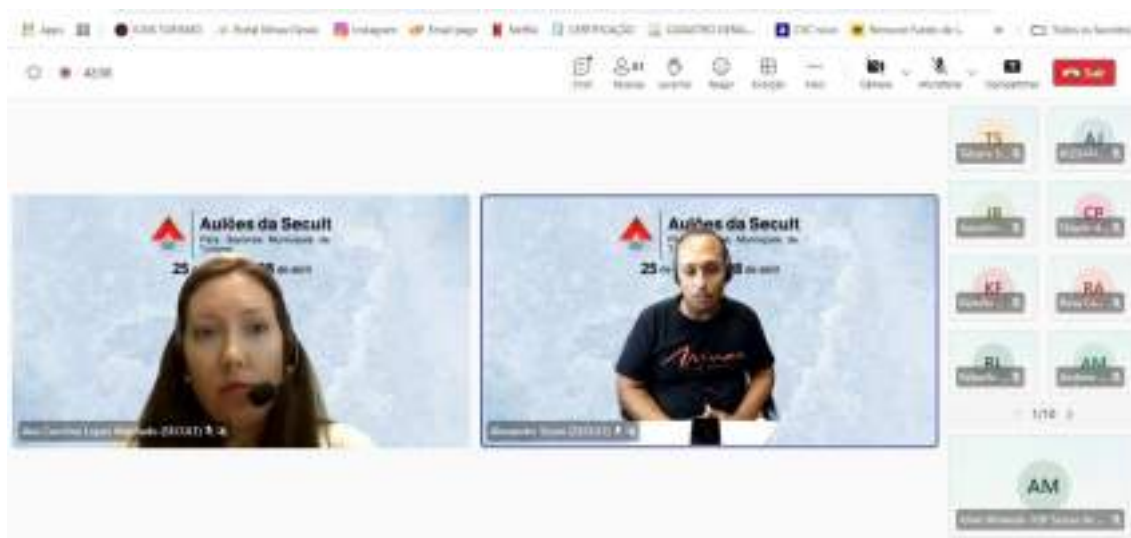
Apps | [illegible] | Instagram | Email page | Netflix | CERTIFICAÇÃO | CADASTRO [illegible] | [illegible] | Todos os favoritos

42:00

Chat | Pessoas | Levantar | Reagir | Exibição | Mais | Câmera | Microfone | Compartilhar | Sair

Aulões da Secult
Para Gestores Municipais de Turismo
25 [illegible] 28 de abril

Ana Carolina Lopes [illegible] (SECULT)

Aulões da Secult
Para Gestores Municipais de Turismo
25 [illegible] 28 de abril

Alexandre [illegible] (SECULT)

TS
AJ
JB
CP
KF
RA
RL
AM

1/10

AM